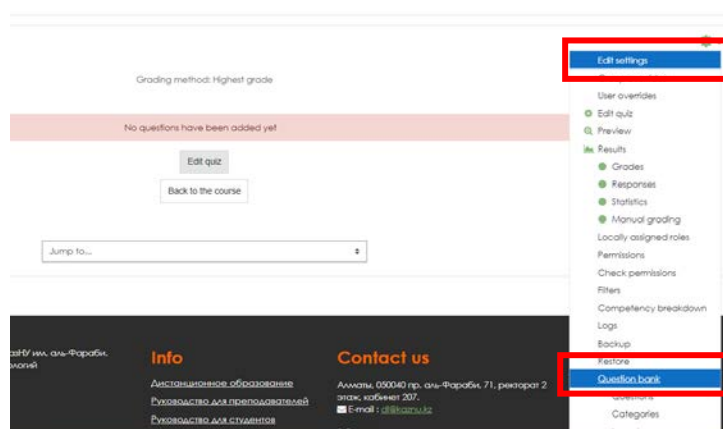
Grading method: Highest grade

No questions have been added yet

Edit quiz

Back to the course

Jump to...

Edit settings
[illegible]
User overrides
Edit quiz
Preview
Results
Grades
Responses
Statistics
Manual grading
Locally assigned roles
Permissions
Check permissions
Filters
Competency breakdown
Logs
Backup
Restore
Question bank
Questions
Categories

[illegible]азНУ им. аль-Фараби. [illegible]ологий

Info
Дистанционное образование
Руководство для преподавателей
Руководство для студентов

Contact us
Алматы, 050040 пр. аль-Фараби, 71, ректорат 2 этаж, кабинет 207.
E-mail : dl@kaznu.kz